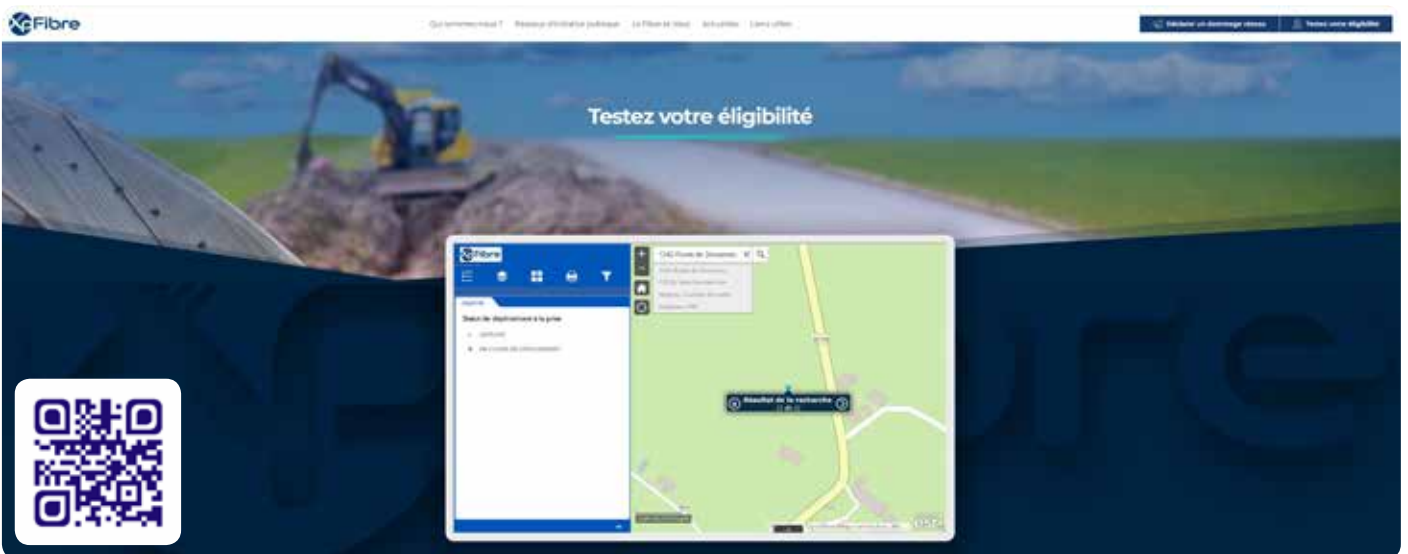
Fibre

Qui sommes-nous ? Réseaux d'initiative publique La Fibre et Vous Actualités Liens utiles

Déclarer un dommage réseau Testez votre éligibilité

Testez votre éligibilité

Fibre

Statut de déploiement à la prise

Résultat de la recherche